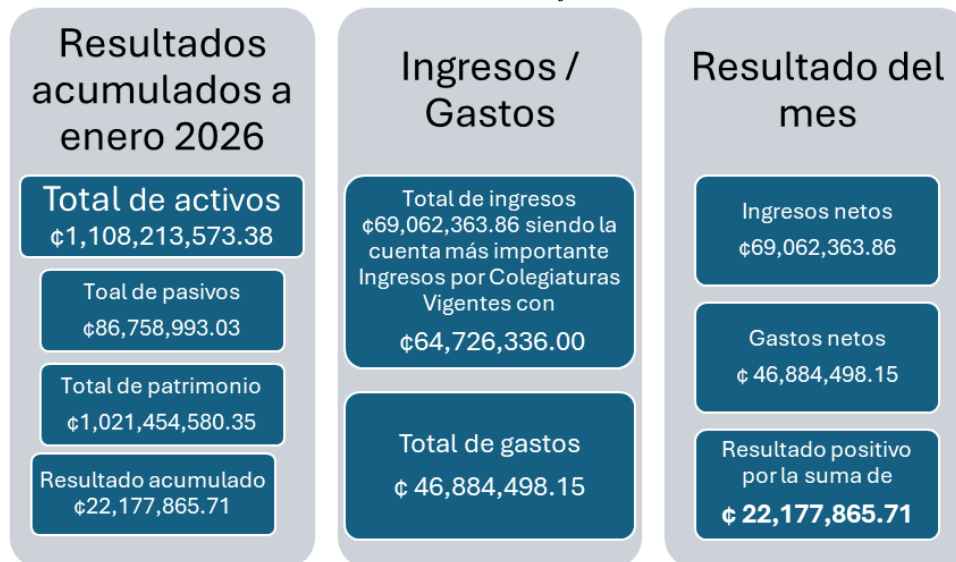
Resultados acumulados a enero 2026

Total de activos
¢1,108,213,573.38

Toal de pasivos
¢86,758,993.03

Total de patrimonio
¢1,021,454,580.35

Resultado acumulado
¢22,177,865.71

Ingresos / Gastos

Total de ingresos ¢69,062,363.86 siendo la cuenta más importante Ingresos por Colegiaturas Vigentes con
¢64,726,336.00

Total de gastos
¢ 46,884,498.15

Resultado del mes

Ingresos netos
¢69,062,363.86

Gastos netos
¢ 46,884,498.15

Resultado positivo por la suma de
¢ 22,177,865.71